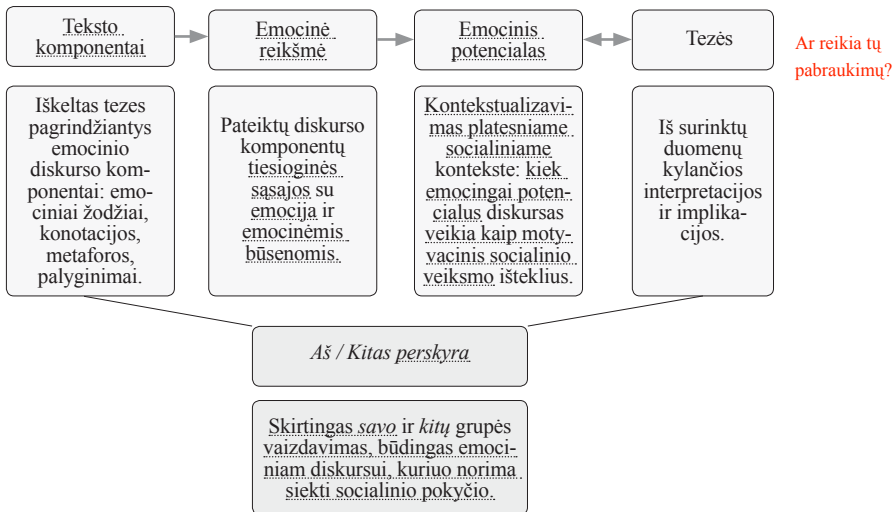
Teksto komponentai

Emocinė reikšmė

Emocinis potencialas

Tezės

Ar reikia tų pabraukimų?

Iškeltas tezes pagrindžiantys emocinio diskurso komponentai: emociniai žodžiai, konotacijos, metaforos, palyginimai.

Pateiktų diskurso komponentų tiesioginės sąsajos su emocija ir emocinėmis būsenomis.

Kontekstualizavimas platesniame socialiniame kontekste: kiek emocingai potencialus diskursas veikia kaip motyvacinis socialinio veiksmo išteklius.

Iš surinktų duomenų kylančios interpretacijos ir implikacijos.

Aš / Kitas perskyra

Skirtingas savo ir kitų grupės vaizdavimas, būdingas emociniam diskursui, kuriuo norima siekti socialinio pokyčio.